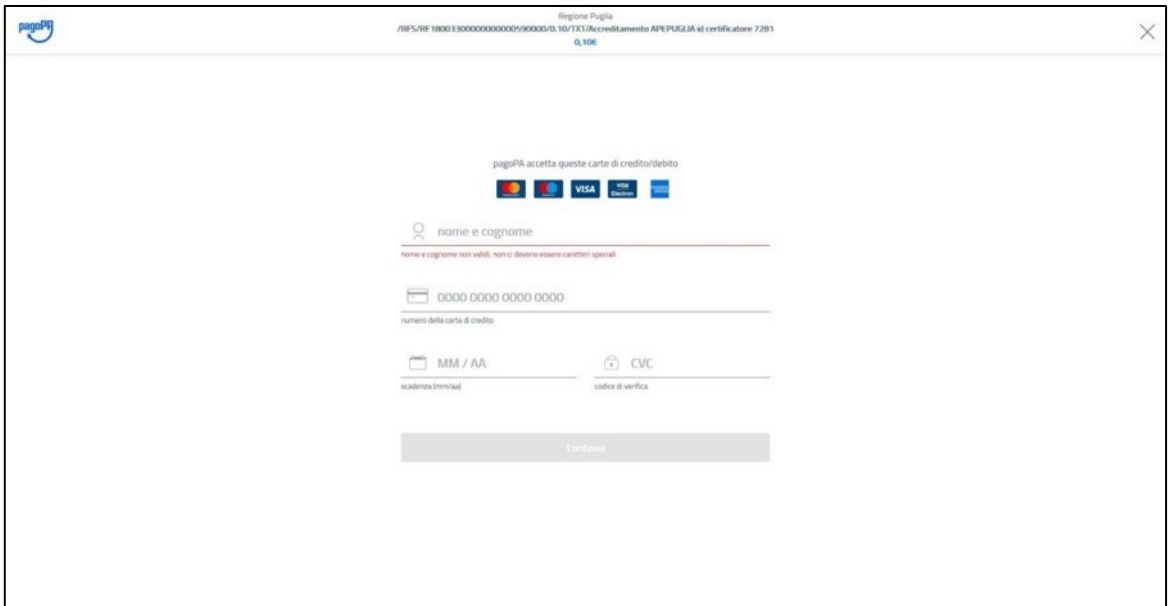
pagoPA

Regione Puglia
/RFS/RF18003300000000000590000/0.10/TXT/Accreditamento APEPUGLIA id certificatore 7281
0,10€

pagoPA accetta queste carte di credito/debito

VISA

nome e cognome

nome e cognome non validi, non ci devono essere caretteri speciali

0000 0000 0000 0000

numero della carta di credito

MM / AA

scadenza (mm/aa)

CVC

codice di verifica

Continua